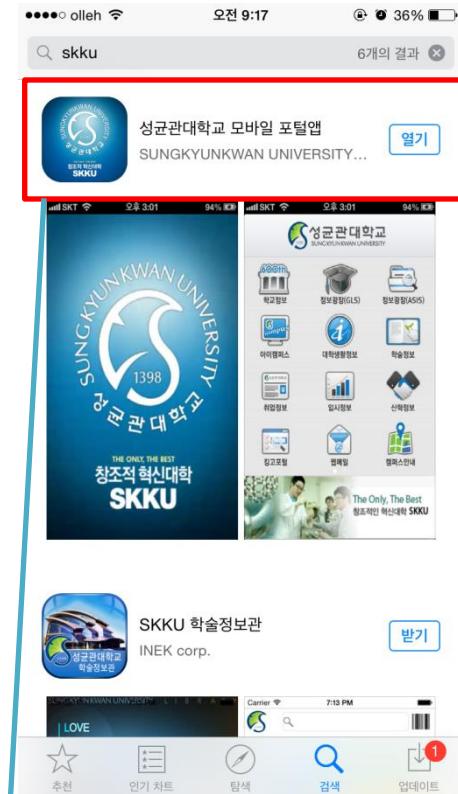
●●●●○ olleh 오전 9:17 36%

skku 6개의 결과

창조적 혁신대학 SKKU

성균관대학교 모바일 포털앱
SUNGKYUNKWAN UNIVERSITY...
열기

SKT 오후 3:01 94%

SUNGKYUNKWAN UNIVERSITY
1398
성균관대학교
THE ONLY, THE BEST
창조적 혁신대학
SKKU

SKT 오후 3:01 94%

성균관대학교
SUNGKYUNKWAN UNIVERSITY

학교정보
정보광장(GLS)
정보광장(ASIS)
아이캠퍼스
대학생활정보
학술정보
취업정보
입시정보
산학협력
킹고포털
웹메일
캠퍼스안내

The Only, The Best
창조적인 혁신대학 SKKU

SKKU 학술정보관
INEK corp.
받기

성균관대학교 학술정보관

SUNGKYUNKWAN UNIVERSITY
LOVE

Carrier 7:13 PM

추천
인기 차트
탐색
검색
업데이트
1